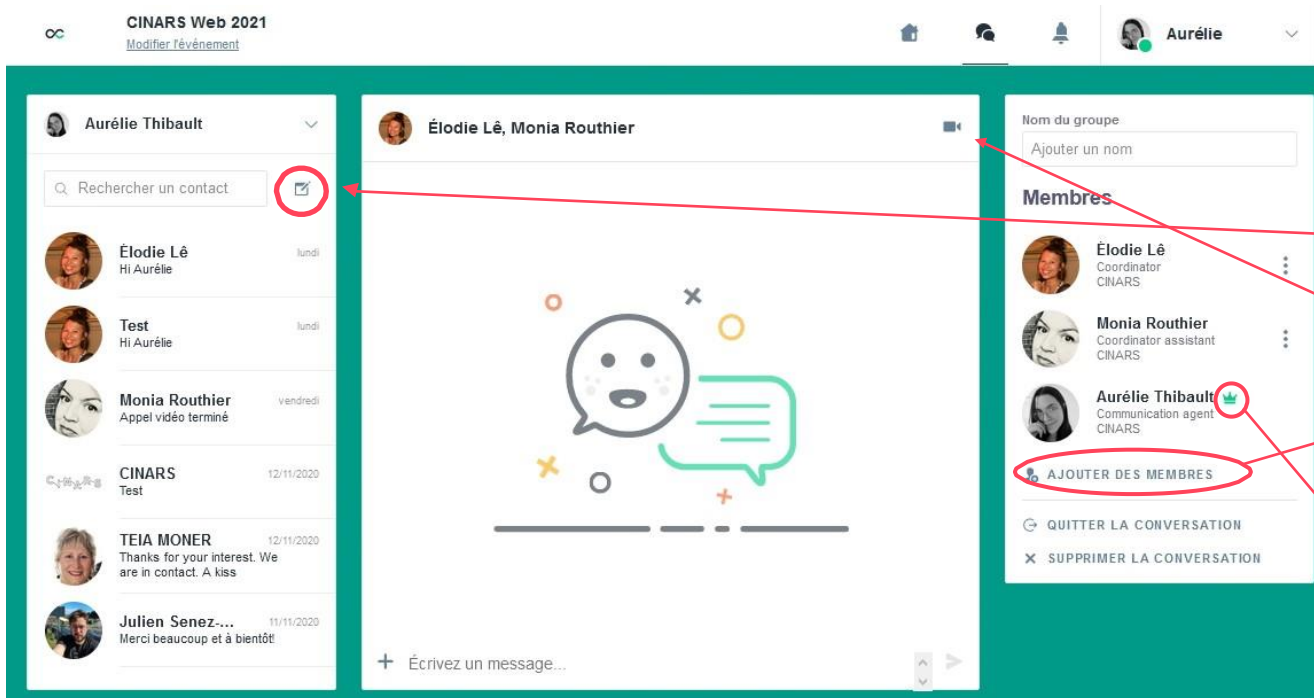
CINARS Web 2021
Modifier l'événement

Aurélie

Aurélie Thibault

Rechercher un contact

Élodie Lê
Hi Aurélie
lundi

Test
Hi Aurélie
lundi

Monia Routhier
Appel vidéo terminé
vendredi

CINARS
Test
12/11/2020

TEIA MONER
Thanks for your interest. We are in contact. A kiss
12/11/2020

Julien Senez-...
Merci beaucoup et à bientôt!
11/11/2020

Élodie Lê, Monia Routhier

Écrivez un message...

Nom du groupe
Ajouter un nom

Membres

Élodie Lê
Coordinator
CINARS

Monia Routhier
Coordinator assistant
CINARS

Aurélie Thibault
Communication agent
CINARS

AJOUTER DES MEMBRES

QUITTER LA CONVERSATION

SUPPRIMER LA CONVERSATION